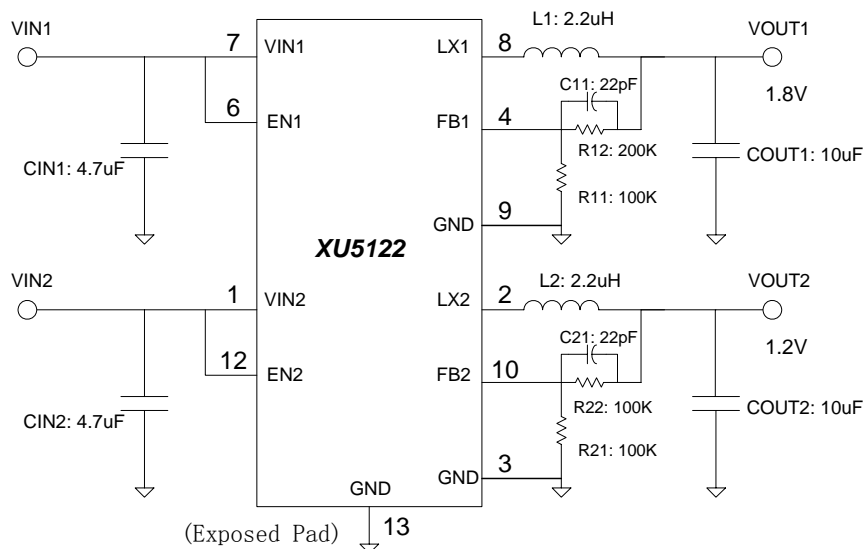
VIN1
7 VIN1
6 EN1
CIN1: 4.7uF
LX1 8
L1: 2.2uH
VOUT1
1.8V
C11: 22pF
FB1 4
R12: 200K
COUT1: 10uF
R11: 100K
GND 9
XU5122
VIN2
1 VIN2
12 EN2
CIN2: 4.7uF
LX2 2
L2: 2.2uH
VOUT2
1.2V
C21: 22pF
FB2 10
R22: 100K
COUT2: 10uF
R21: 100K
GND 3
GND
(Exposed Pad) 13